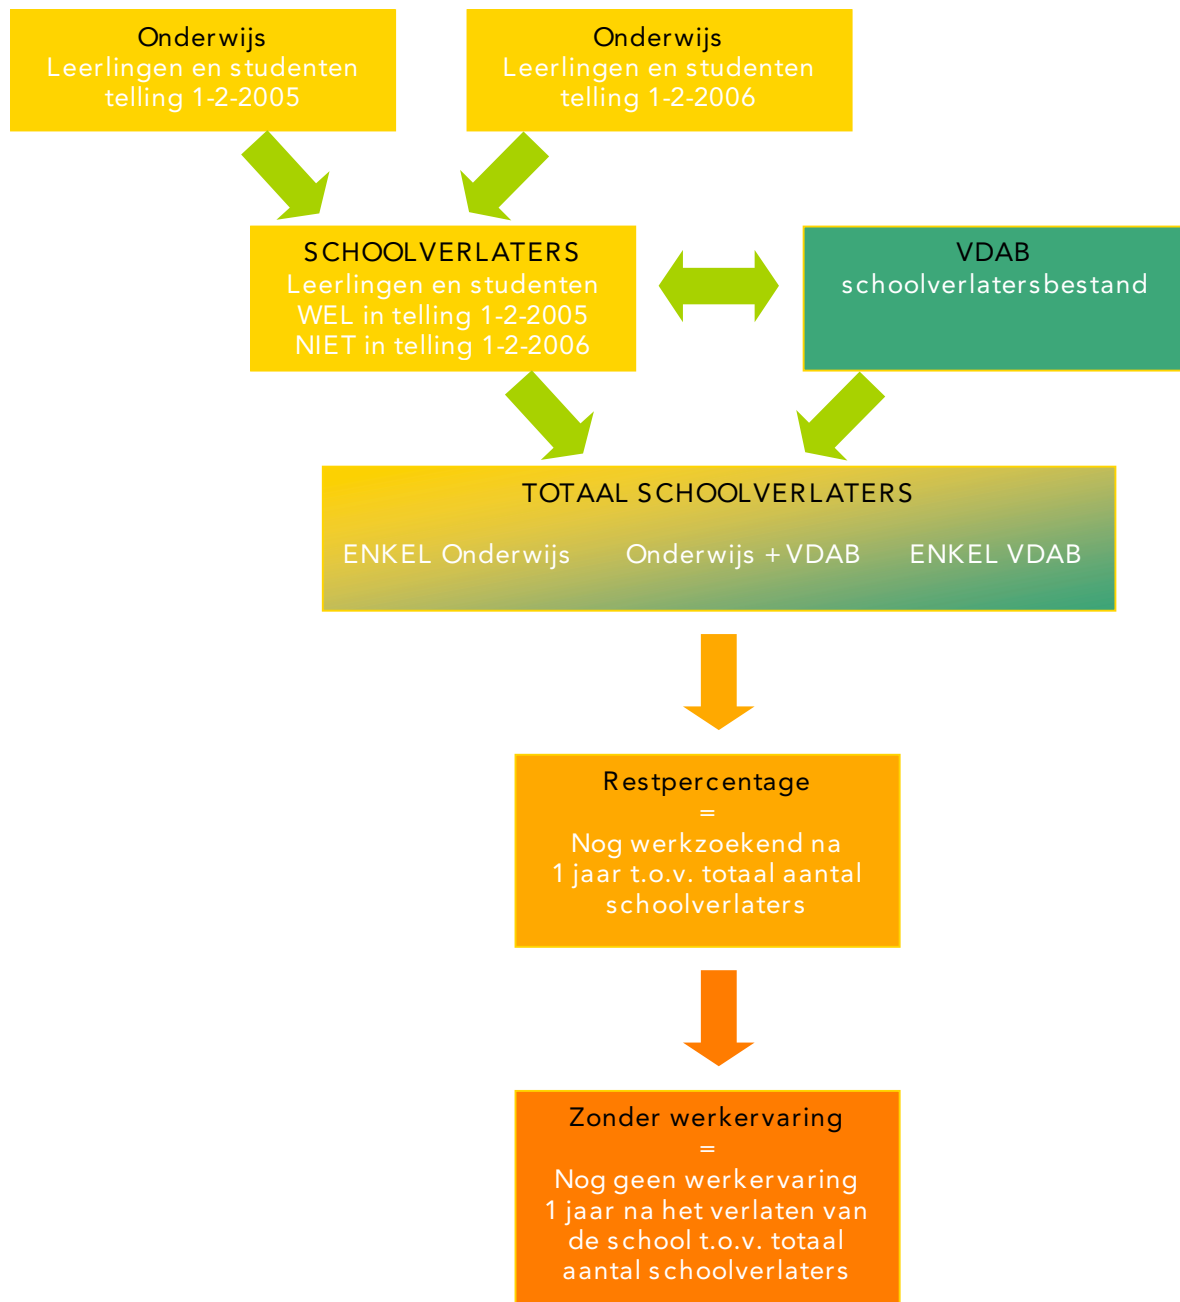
Onderwijs
Leerlingen en studenten
telling 1-2-2005

Onderwijs
Leerlingen en studenten
telling 1-2-2006

SCHOOLVERLATERS
Leerlingen en studenten
WEL in telling 1-2-2005
NIET in telling 1-2-2006

VDAB
schoolverlatersbestand

TOTAAL SCHOOLVERLATERS

ENKEL Onderwijs

Onderwijs + VDAB

ENKEL VDAB

Restpercentage
=
Nog werkzoekend na 1 jaar t.o.v. totaal aantal schoolverlaters

Zonder werkervaring
=
Nog geen werkervaring 1 jaar na het verlaten van de school t.o.v. totaal aantal schoolverlaters